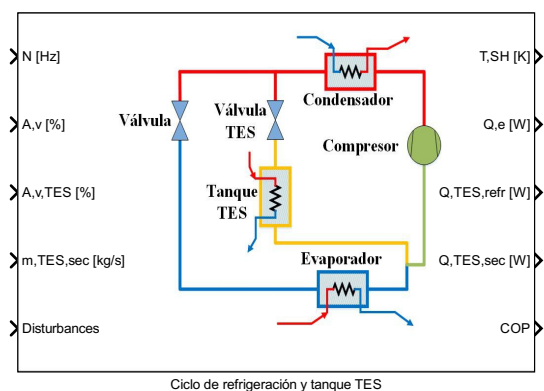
N [Hz]

A,v [%]

A,v,TES [%]

m,TES,sec [kg/s]

Disturbances

Válvula

Válvula TES

Condensador

Compresor

Tanque TES

Evaporador

T,SH [K]

Q,e [W]

Q,TES,refr [W]

Q,TES,sec [W]

COP

Ciclo de refrigeración y tanque TES